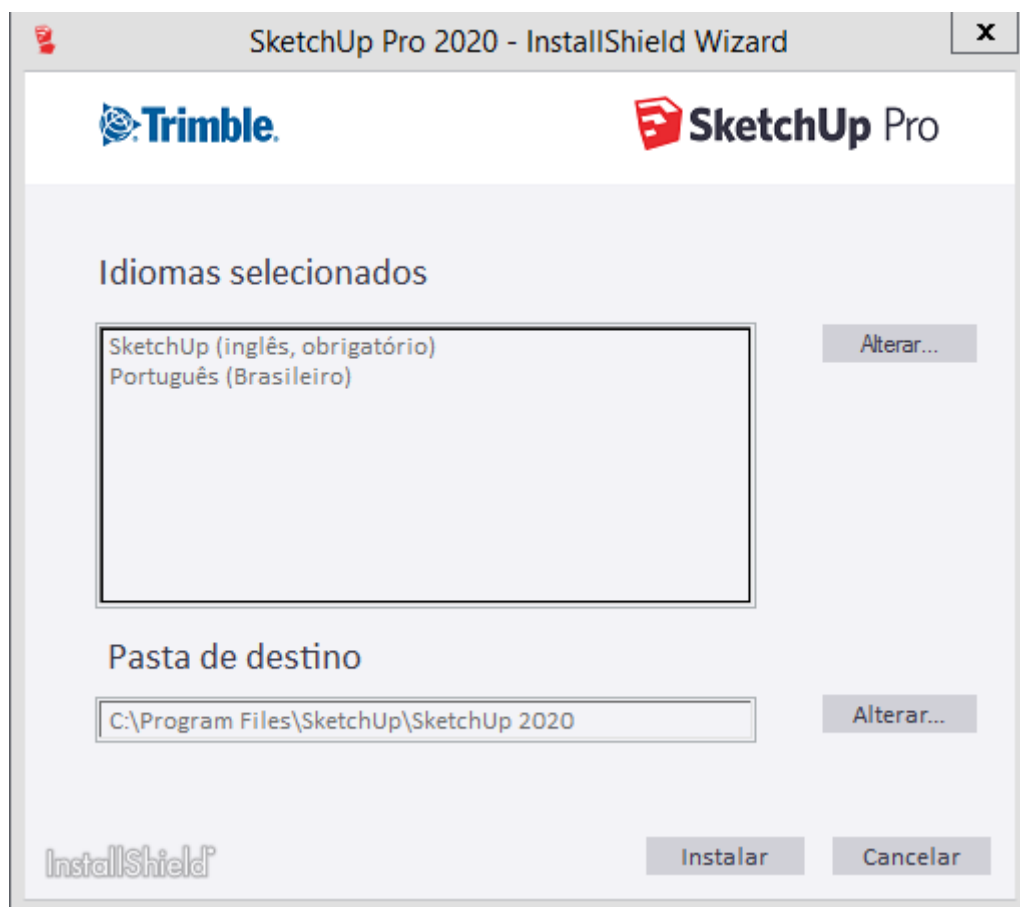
SketchUp Pro 2020 - InstallShield Wizard

x

Trimble.

SketchUp Pro

Idiomas selecionados

SketchUp (inglês, obrigatório)
Português (Brasileiro)

Alterar...

Pasta de destino

C:\Program Files\SketchUp\SketchUp 2020

Alterar...

InstallShield

Instalar

Cancelar